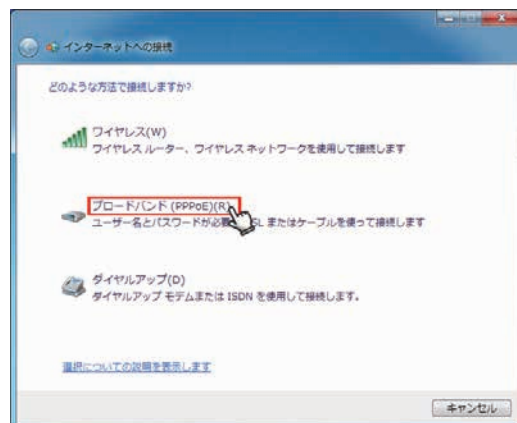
インターネットへの接続

どのような方法で接続しますか?

ワイヤレス(W)
ワイヤレス ルーター、ワイヤレス ネットワークを使用して接続します

ブロードバンド (PPPoE)(R)
ユーザー名とパスワードが必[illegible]SL またはケーブルを使って接続します

ダイヤルアップ(D)
ダイヤルアップ モデムまたは ISDN を使用して接続します。

選択についての説明を表示します

キャンセル